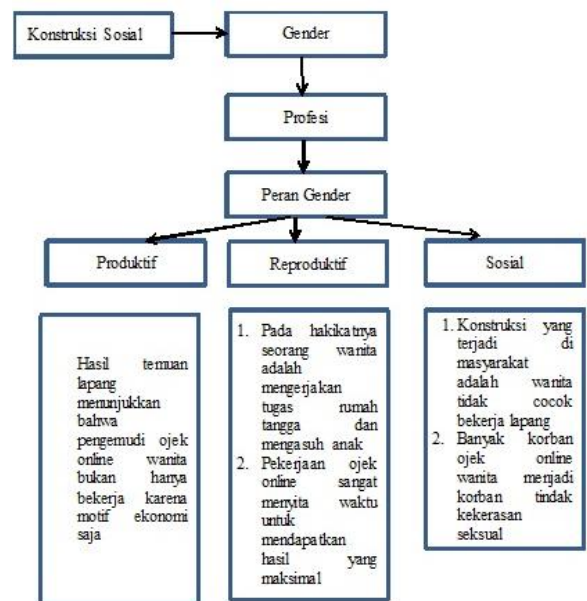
Konstruksi Sosial

Gender

Profesi

Peran Gender

Produktif

Reproduktif

Sosial

Hasil temuan lapang menunjukkan bahwa pengemudi ojek online wanita bukan hanya bekerja karena motif ekonomi saja

1. Pada hakikatnya seorang wanita adalah mengerjakan tugas rumah tangga dan mengasuh anak
2. Pekerjaan ojek online sangat menyita waktu untuk mendapatkan hasil yang maksimal

1. Konstruksi yang terjadi di masyarakat adalah wanita tidak cocok bekerja lapang
2. Banyak korban ojek online wanita menjadi korban tindak kekerasan seksual